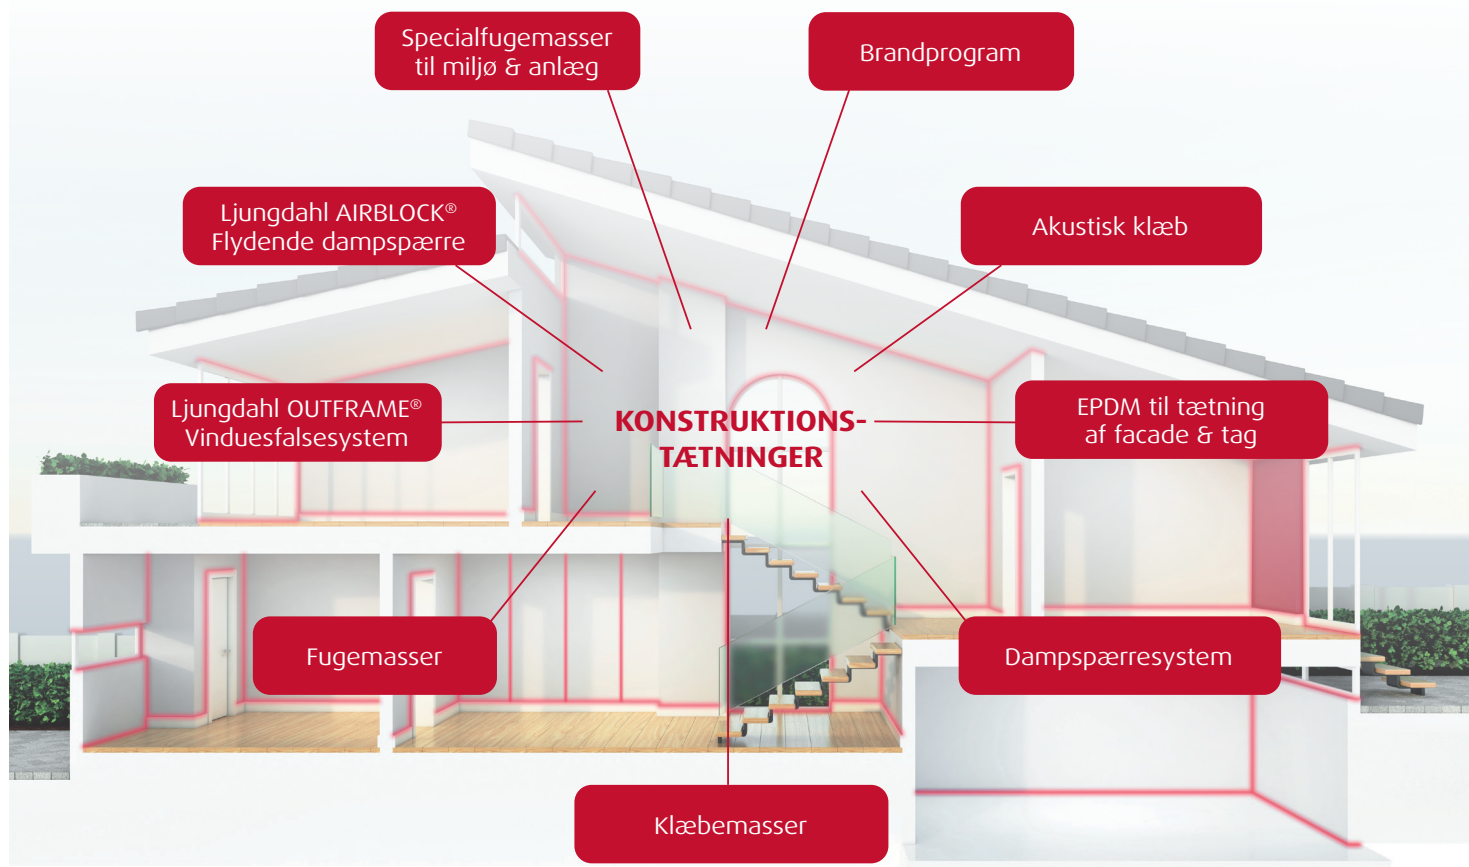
Specialfugemasser til miljø & anlæg

Brandprogram

Ljungdahl AIRBLOCK® Flydende dampspærre

Akustisk klæb

Ljungdahl OUTFRAME® Vinduesfalsesystem

KONSTRUKTIONS-TÆTNINGER

EPDM til tætning af facade & tag

Fugemasser

Dampspærresystem

Klæbemasser